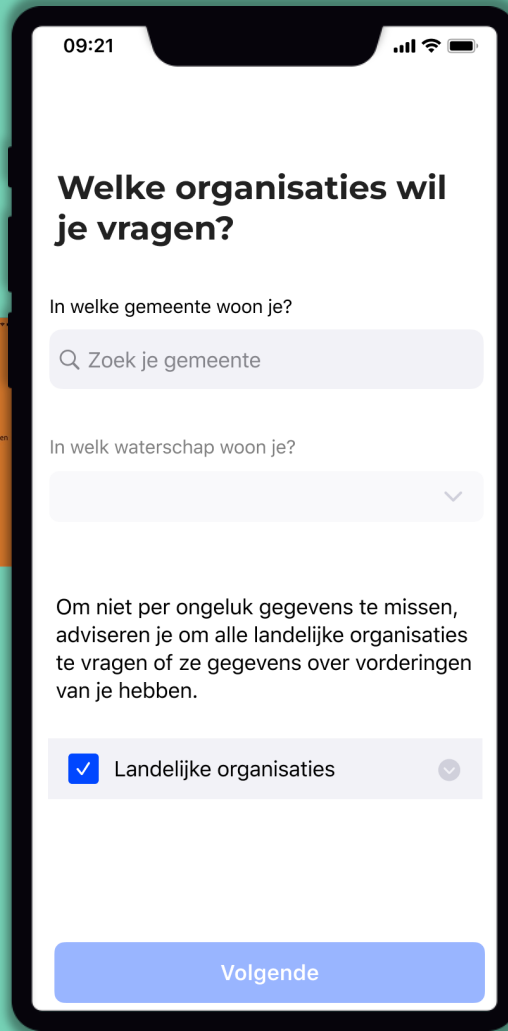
09:21

Welke organisaties wil je vragen?

In welke gemeente woon je?

Zoek je gemeente

In welk waterschap woon je?

Om niet per ongeluk gegevens te missen, adviseren je om alle landelijke organisaties te vragen of ze gegevens over vorderingen van je hebben.

Landelijke organisaties

Volgende